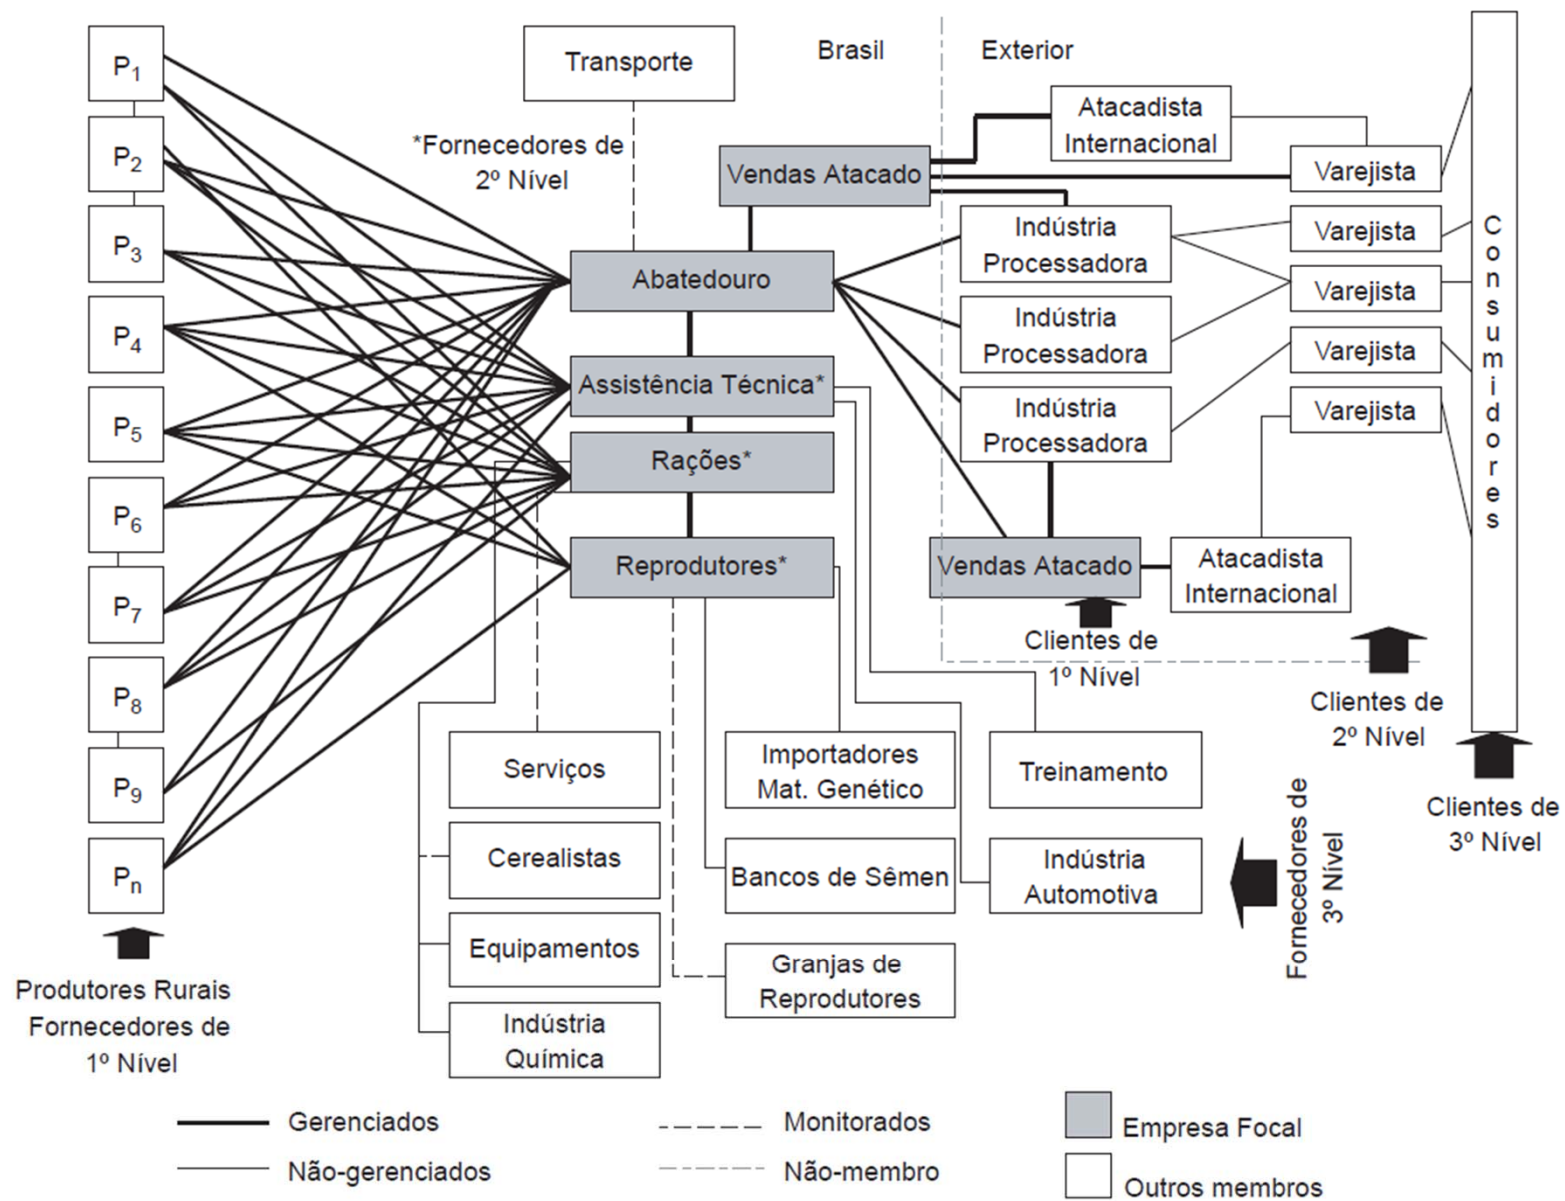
$P_1$
$P_2$
$P_3$
$P_4$
$P_5$
$P_6$
$P_7$
$P_8$
$P_9$
$P_n$

Produtores Rurais Fornecedores de 1º Nível

Transporte

*Fornecedores de 2º Nível

Brasil

Exterior

Vendas Atacado

Atacadista Internacional

Varejista

Abatedouro

Indústria Processadora

Varejista

Varejista

Assistência Técnica*

Indústria Processadora

Varejista

Rações*

Indústria Processadora

Varejista

Reprodutores*

Vendas Atacado

Atacadista Internacional

Consumidores

Clientes de 1º Nível

Clientes de 2º Nível

Clientes de 3º Nível

Serviços

Importadores Mat. Genético

Treinamento

Cerealistas

Bancos de Sêmen

Indústria Automotiva

Fornecedores de 3º Nível

Equipamentos

Granjas de Reprodutores

Indústria Química

Gerenciados

Não-gerenciados

Monitorados

Não-membro

Empresa Focal

Outros membros